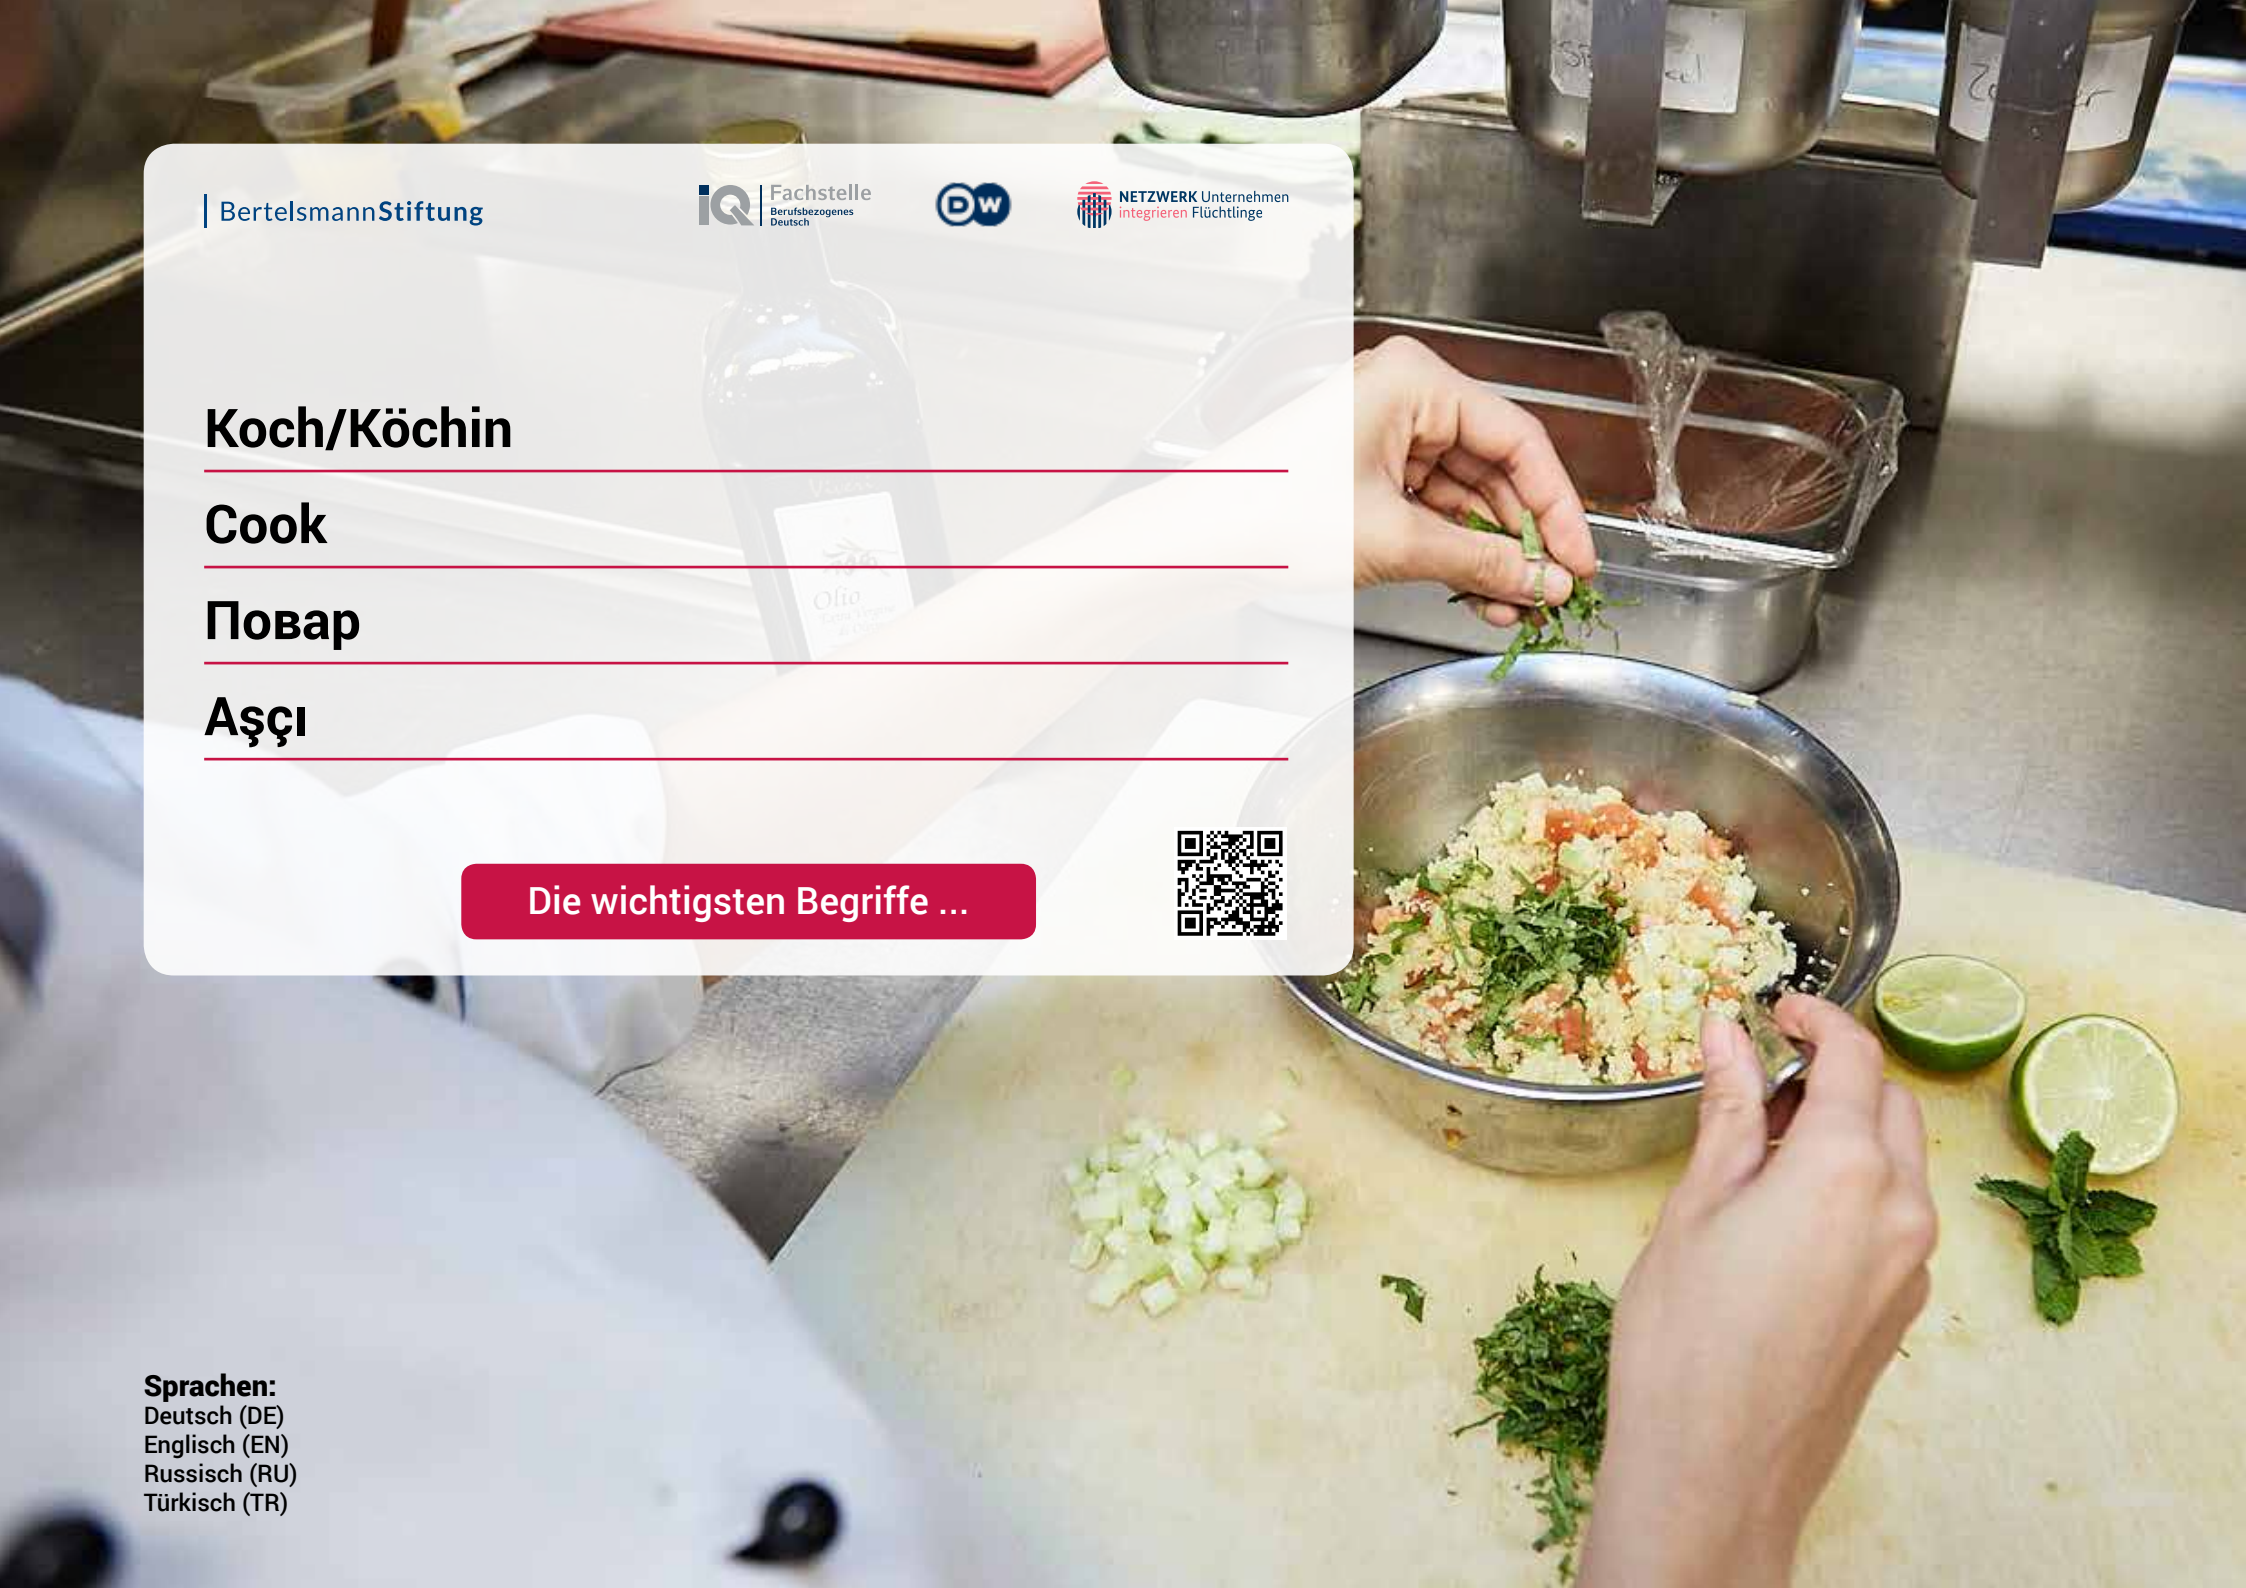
BertelsmannStiftung

IQ Fachstelle Berufsbezogenes Deutsch

DW

NETZWERK Unternehmen integrieren Flüchtlinge

Koch/Köchin

Cook

Повар

Aşçı

Die wichtigsten Begriffe ...

Olio

Sprachen:
Deutsch (DE)
Englisch (EN)
Russisch (RU)
Türkisch (TR)